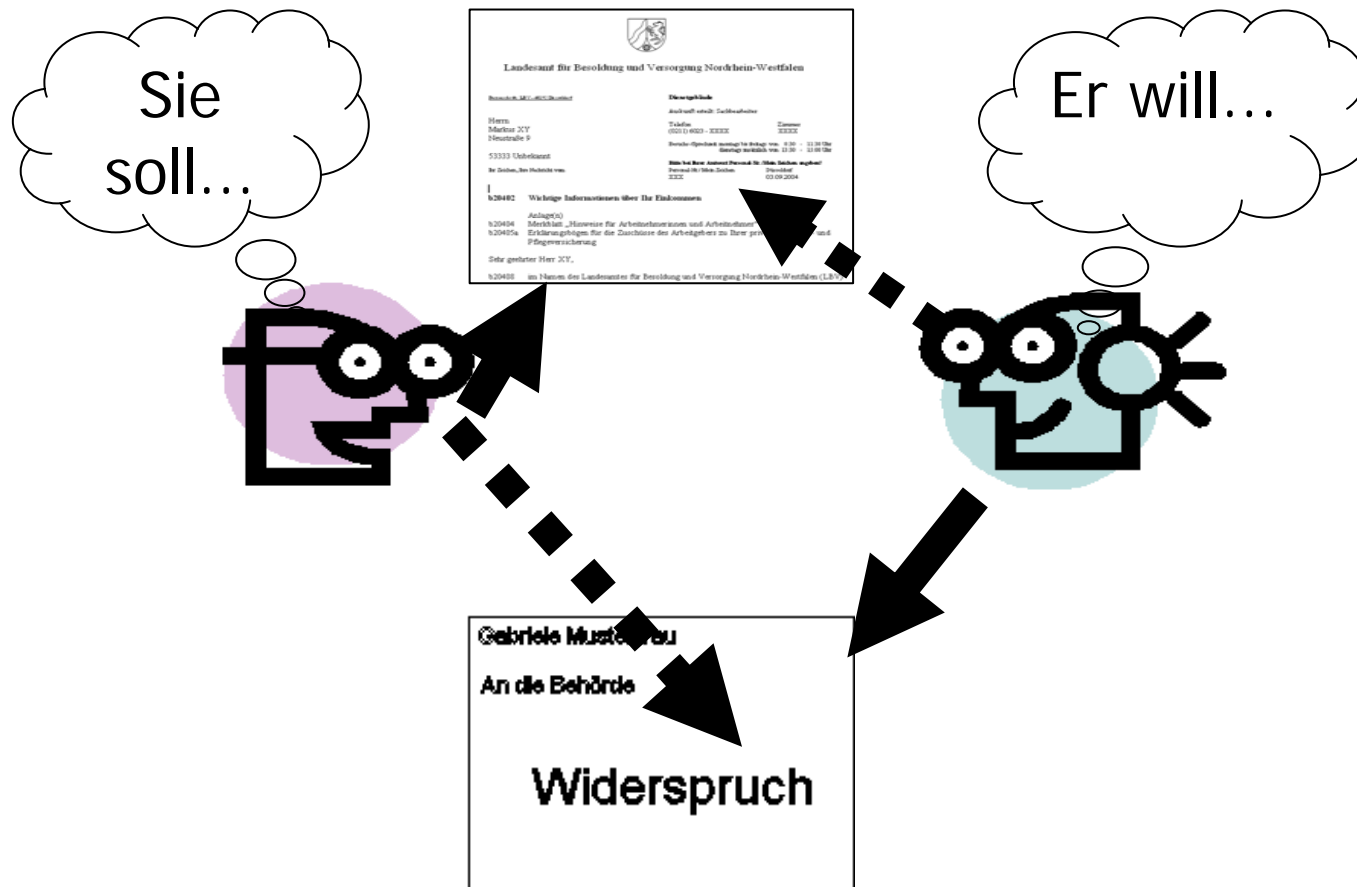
Sie soll...

Er will...

Landesamt für Besoldung und Versorgung Nordrhein-Westfalen

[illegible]

Dienstgebäude

Auskunft erteilt: Sachbearbeiter

Herrn
Markus XY
Neustraße 9

Telefon
(0211) 6023 - XXXX

Zimmer
XXXX

Besuchs-/Sprechzeit montags bis freitags von 8:30 - 11:30 Uhr
dienstags und mittwochs von 13:30 - 15:00 Uhr

53333 Unbekannt

Bitte bei Ihrer Antwort Personal-Nr./Mein Zeichen angeben!

Ihr Zeichen, Ihre Nachricht vom

Personal-Nr./Mein Zeichen
XXX

Düsseldorf
03.09.2004

b20402 Wichtige Informationen über Ihr Einkommen

Anlage(n)
b20404 Merkblatt „Hinweise für Arbeitnehmerinnen und Arbeitnehmer"
b20405a Erklärungsbogen für die Zuschüsse des Arbeitgebers zu Ihrer pr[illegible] und Pflegeversicherung

Sehr geehrter Herr XY,

b20408 im Namen des Landesamtes für Besoldung und Versorgung Nordrhein-Westfalen (LBV)

Gabriele Muster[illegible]au

An die Behörde

Widerspruch